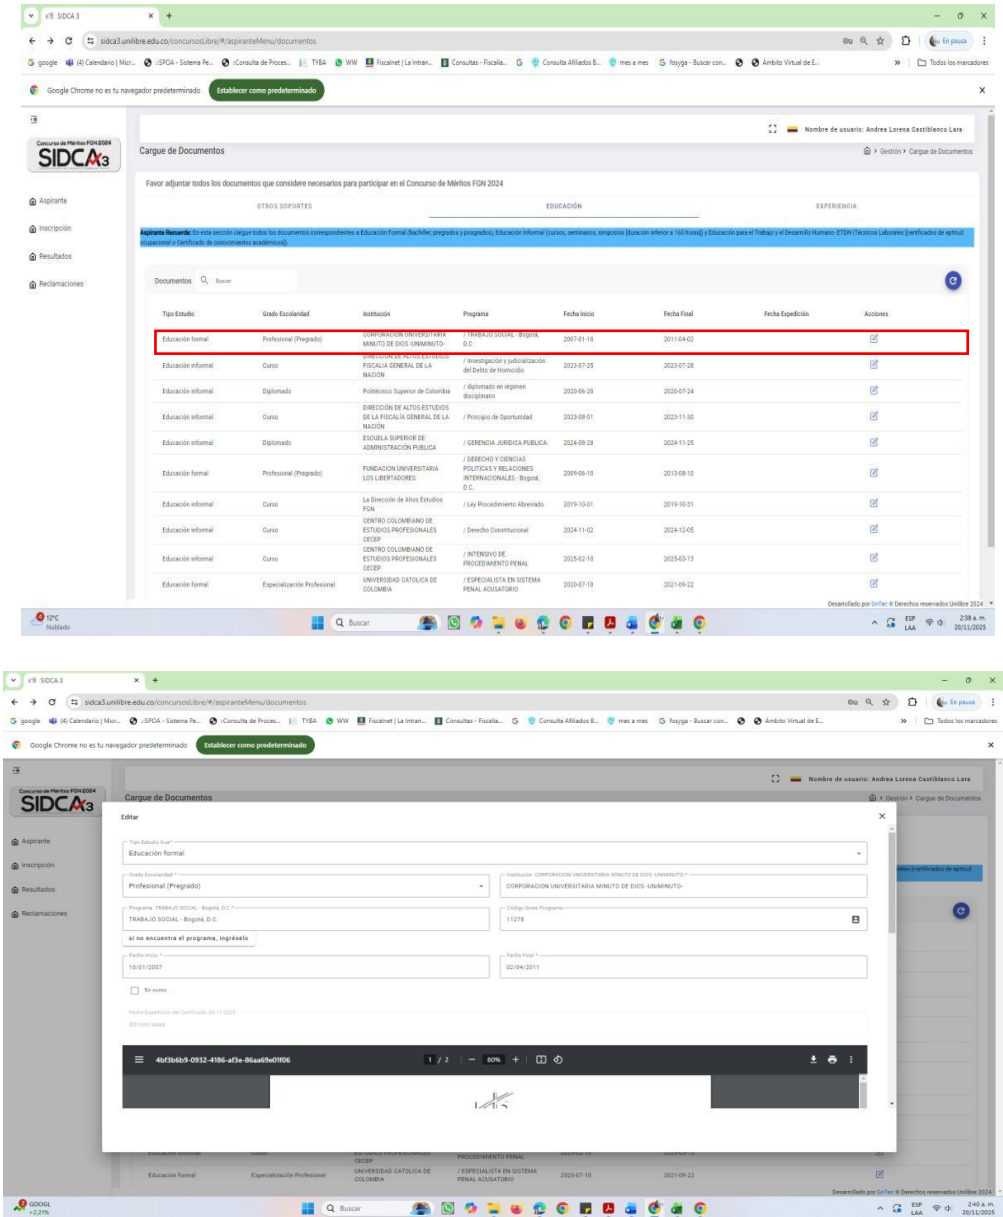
SIDCA 3

sidca3.unilibre.edu.co/concursosLibre/#/aspiranteMenu/documentos

google (4) Calendario | Micr... :SPOA - Sistema Pe... :Consulta de Proces... TYBA WW Fiscalnet | La Intran... Consultas - Fiscalía... G Consulta Afiliados B... mes a mes fosyga - Buscar con... Ámbito Virtual de E... Todos los marcadores

En pausa

Google Chrome no es tu navegador predeterminado Establecer como predeterminado

Concurso de Méritos FGN 2024
SIDCA3

Aspirante
Inscripción
Resultados
Reclamaciones

Nombre de usuario: Andrea Lorena Castiblanco Lara

Cargue de Documentos

> Gestión > Cargue de Documentos

Favor adjuntar todos los documentos que considere necesarios para participar en el Concurso de Méritos FGN 2024

OTROS SOPORTES EDUCACIÓN EXPERIENCIA

Aspirante Recuerde: En esta sección cargue todos los documentos correspondientes a Educación Formal (bachiller, pregrados y posgrados), Educación Informal (cursos, seminarios, simposios [duración inferior a 160 horas]) y Educación para el Trabajo y el Desarrollo Humano- ETDH (Técnicos Laborales [certificados de aptitud ocupacional o Certificado de conocimientos académicos]).

Documentos Buscar

| Tipo Estudio | Grado Escolaridad | Institución | Programa | Fecha Inicio | Fecha Final | Fecha Expedición | Acciones |
|---|---|---|---|---|---|---|---|
| Educación formal | Profesional (Pregrado) | CORPORACION UNIVERSITARIA MINUTO DE DIOS -UNIMINUTO- | / TRABAJO SOCIAL - Bogotá, D.C. | 2007-01-10 | 2011-04-02 | | |
| Educación informal | Curso | DIRECCION DE ALTOS ESTUDIOS FISCALIA GENERAL DE LA NACION | / Investigación y judicialización del Delito de Homicidio | 2023-07-25 | 2023-07-28 | | |
| Educación informal | Diplomado | Politécnico Superior de Colombia | / diplomado en régimen disciplinario | 2020-06-20 | 2020-07-24 | | |
| Educación informal | Curso | DIRECCIÓN DE ALTOS ESTUDIOS DE LA FISCALÍA GENERAL DE LA NACIÓN | / Principio de Oportunidad | 2023-08-01 | 2023-11-30 | | |
| Educación informal | Diplomado | ESCUELA SUPERIOR DE ADMINISTRACIÓN PUBLICA | / GERENCIA JURIDICA PUBLICA | 2024-08-28 | 2024-11-25 | | |
| Educación formal | Profesional (Pregrado) | FUNDACION UNIVERSITARIA LOS LIBERTADORES | / DERECHO Y CIENCIAS POLITICAS Y RELACIONES INTERNACIONALES - Bogotá, D.C. | 2009-06-10 | 2013-08-10 | | |
| Educación informal | Curso | La Dirección de Altos Estudios FGN | / Ley Procedimiento Abreviado | 2019-10-01 | 2019-10-31 | | |
| Educación informal | Curso | CENTRO COLOMBIANO DE ESTUDIOS PROFESIONALES CECEP | / Derecho Constitucional | 2024-11-02 | 2024-12-05 | | |
| Educación informal | Curso | CENTRO COLOMBIANO DE ESTUDIOS PROFESIONALES CECEP | / INTENSIVO DE PROCEDIMIENTO PENAL | 2025-02-10 | 2025-03-13 | | |
| Educación formal | Especialización Profesional | UNIVERSIDAD CATOLICA DE COLOMBIA | / ESPECIALISTA EN SISTEMA PENAL ACUSATORIO | 2020-07-10 | 2021-09-22 | | |

Desarrollado por GriTec ® Derechos reservados Unilibre 2024

12°C Nublado Buscar ESP LAA 2:38 a. m. 20/11/2025

SIDCA 3

sidca3.unilibre.edu.co/concursosLibre/#/aspiranteMenu/documentos

Editar

Tipo Estudio true*
Educación formal

Grado Escolaridad *
Profesional (Pregrado)

Institución: CORPORACION UNIVERSITARIA MINUTO DE DIOS -UNIMINUTO- *
CORPORACION UNIVERSITARIA MINUTO DE DIOS -UNIMINUTO-

Programa: TRABAJO SOCIAL - Bogotá, D.C.*
TRABAJO SOCIAL - Bogotá, D.C.

Código Snies Programa
11278

si no encuentra el programa, ingréselo

Fecha Inicio *
10/01/2007

Fecha Final *
02/04/2011

En curso

Fecha Expedición del Certificado 20-11-2025
dd/mm/aaaa

4bf3b6b9-0932-4186-af3e-86aa69e01f06 1 / 2 — 80% +

Educación formal Especialización Profesional UNIVERSIDAD CATOLICA DE COLOMBIA / ESPECIALISTA EN SISTEMA PENAL ACUSATORIO 2020-07-10 2021-09-22

Desarrollado por GriTec ® Derechos reservados Unilibre 2024

GOOGL +2,21% Buscar ESP LAA 2:40 a. m. 20/11/2025